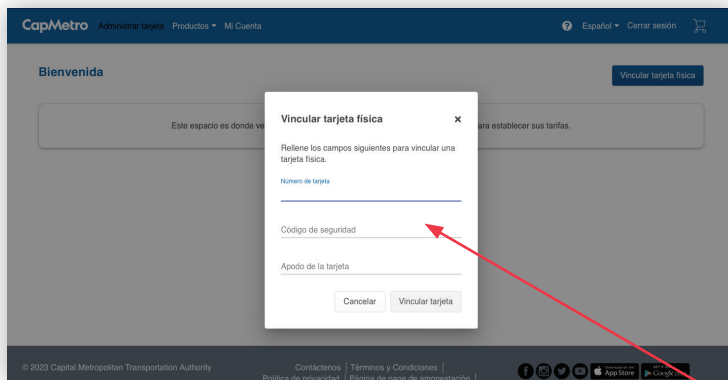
CapMetro Administrar tarjeta Productos ▾ Mi Cuenta

Español ▾ Cerrar sesión

Bienvenida

Vincular tarjeta física

Este espacio es donde ve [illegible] ara establecer sus tarifas.

Vincular tarjeta física ×

Rellene los campos siguientes para vincular una tarjeta física.

Número de tarjeta

Código de seguridad

Apodo de la tarjeta

Cancelar Vincular tarjeta

© 2023 Capital Metropolitan Transportation Authority

Contáctenos | Términos y Condiciones | Política de privacidad | Página de pago de amonestación |

App Store Google Play